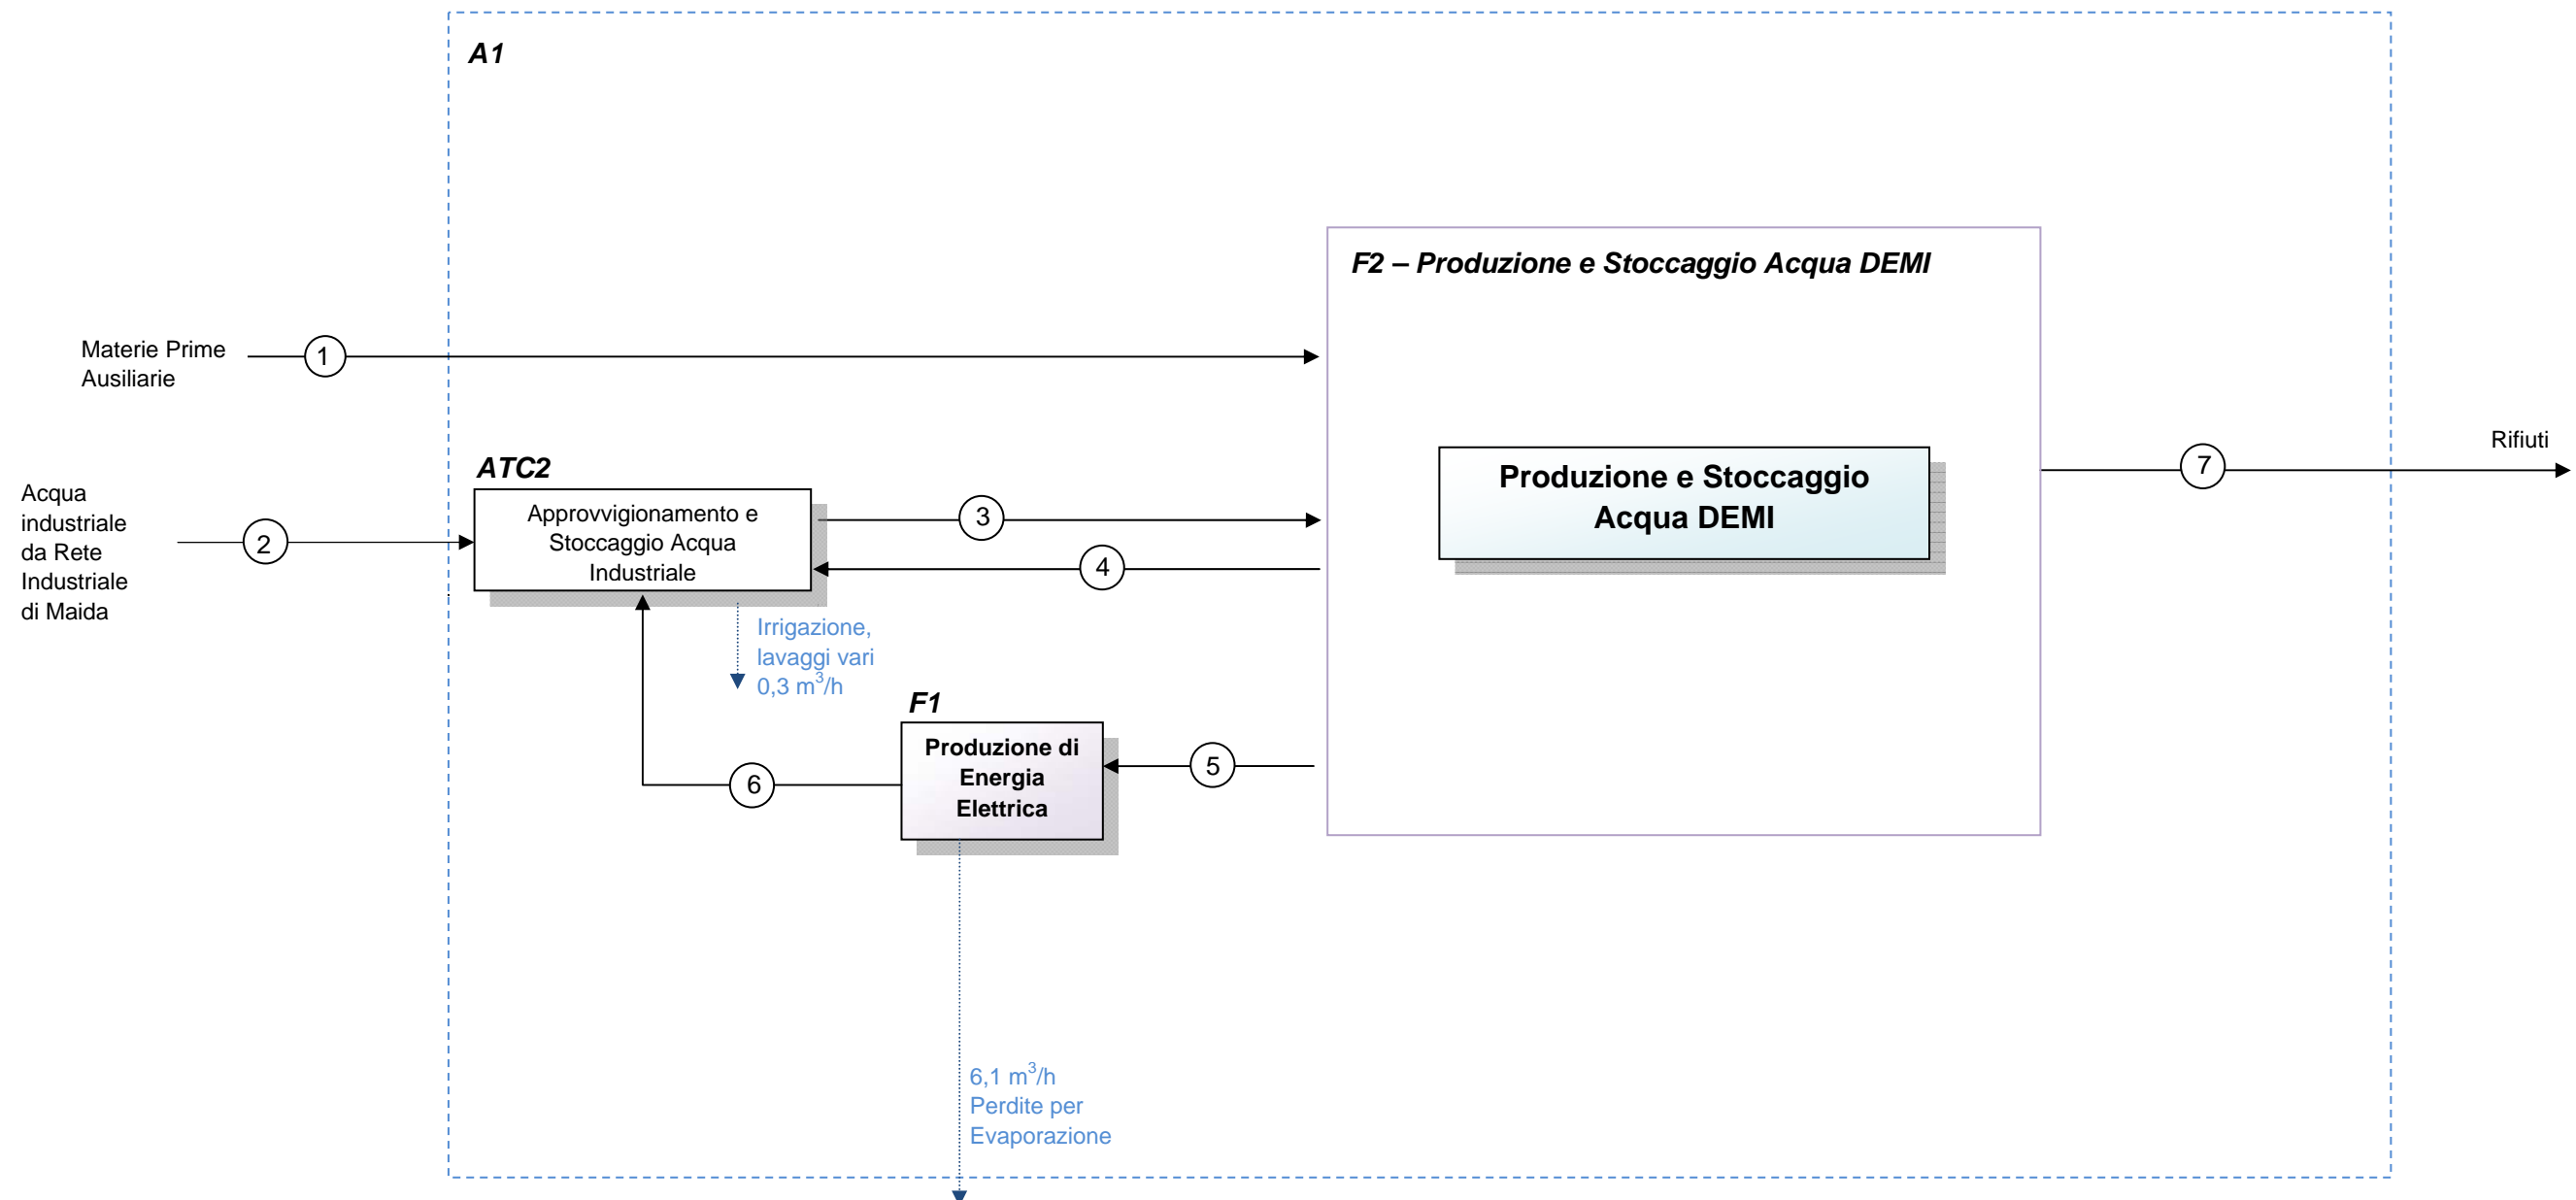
A1

F2 – Produzione e Stoccaggio Acqua DEMI

Materie Prime Ausiliarie

1

Rifiuti

7

Produzione e Stoccaggio Acqua DEMI

ATC2

Acqua industriale da Rete Industriale di Maida

2

Approvvigionamento e Stoccaggio Acqua Industriale

3

4

Irrigazione, lavaggi vari 0,3 $m^3/h$

F1

Produzione di Energia Elettrica

5

6

6,1 $m^3/h$ Perdite per Evaporazione